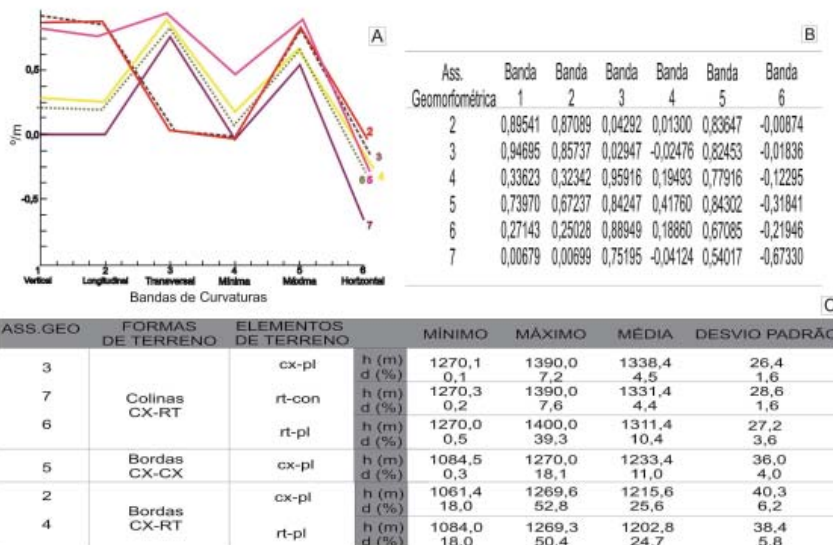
A

0,5

0,0

-0,5

$\sigma/m$

2
3
6 5 4
7

1 Vertical
2 Longitudinal
3 Transversal
4 Mínima
5 Máxima
6 Horizontal

Bandas de Curvaturas

B

| Ass. Geomorfométrica | Banda 1 | Banda 2 | Banda 3 | Banda 4 | Banda 5 | Banda 6 |
|---|---|---|---|---|---|---|
| 2 | 0,89541 | 0,87089 | 0,04292 | 0,01300 | 0,83647 | -0,00874 |
| 3 | 0,94695 | 0,85737 | 0,02947 | -0,02476 | 0,82453 | -0,01836 |
| 4 | 0,33623 | 0,32342 | 0,95916 | 0,19493 | 0,77916 | -0,12295 |
| 5 | 0,73970 | 0,67237 | 0,84247 | 0,41760 | 0,84302 | -0,31841 |
| 6 | 0,27143 | 0,25028 | 0,88949 | 0,18860 | 0,67085 | -0,21946 |
| 7 | 0,00679 | 0,00699 | 0,75195 | -0,04124 | 0,54017 | -0,67330 |

C

| ASS.GEO | FORMAS DE TERRENO | ELEMENTOS DE TERRENO | | MÍNIMO | MÁXIMO | MÉDIA | DESVIO PADRÃ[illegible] |
|---|---|---|---|---|---|---|---|
| 3 | Colinas CX-RT | cx-pl | h (m) d (%) | 1270,1 0,1 | 1390,0 7,2 | 1338,4 4,5 | 26,4 1,6 |
| 7 | | rt-con | h (m) d (%) | 1270,3 0,2 | 1390,0 7,6 | 1331,4 4,4 | 28,6 1,6 |
| 6 | | rt-pl | h (m) d (%) | 1270,0 0,5 | 1400,0 39,3 | 1311,4 10,4 | 27,2 3,6 |
| 5 | Bordas CX-CX | cx-pl | h (m) d (%) | 1084,5 0,3 | 1270,0 18,1 | 1233,4 11,0 | 36,0 4,0 |
| 2 | Bordas CX-RT | cx-pl | h (m) d (%) | 1061,4 18,0 | 1269,6 52,8 | 1215,6 25,6 | 40,3 6,2 |
| 4 | | rt-pl | h (m) d (%) | 1084,0 18,0 | 1269,3 50,4 | 1202,8 24,7 | 38,4 5,8 |